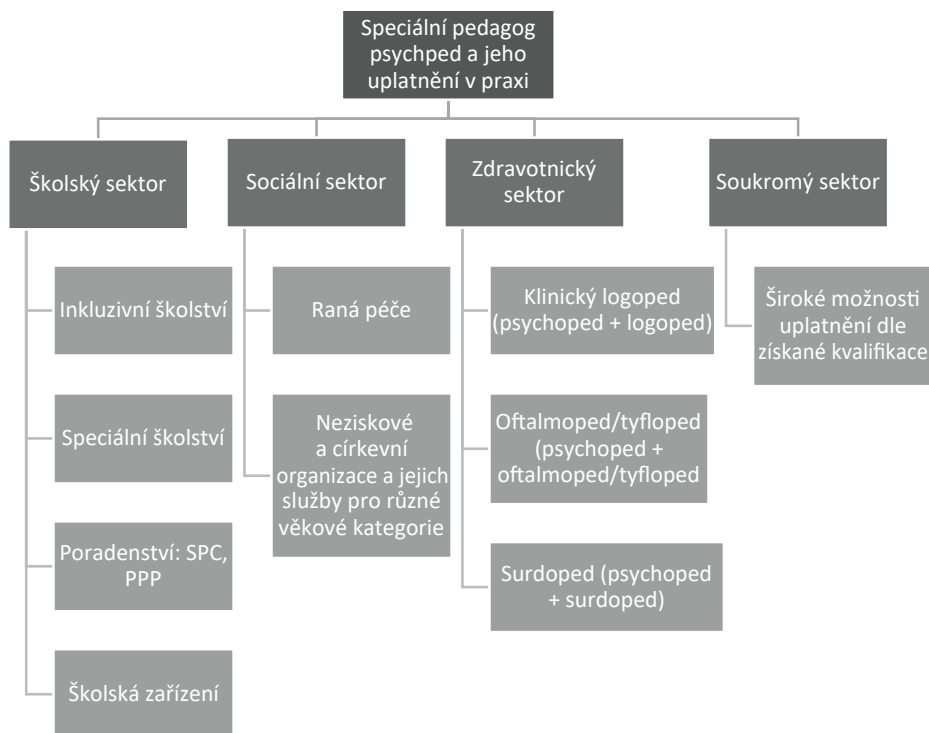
Speciální pedagog psychped a jeho uplatnění v praxi

Školský sektor

Inkluzivní školství

Speciální školství

Poradenství: SPC, PPP

Školská zařízení

Sociální sektor

Raná péče

Neziskové a církevní organizace a jejich služby pro různé věkové kategorie

Zdravotnický sektor

Klinický logoped (psychoped + logoped)

Oftalmoped/tyfloped (psychoped + oftalmoped/tyfloped

Surdoped (psychoped + surdoped)

Soukromý sektor

Široké možnosti uplatnění dle získané kvalifikace